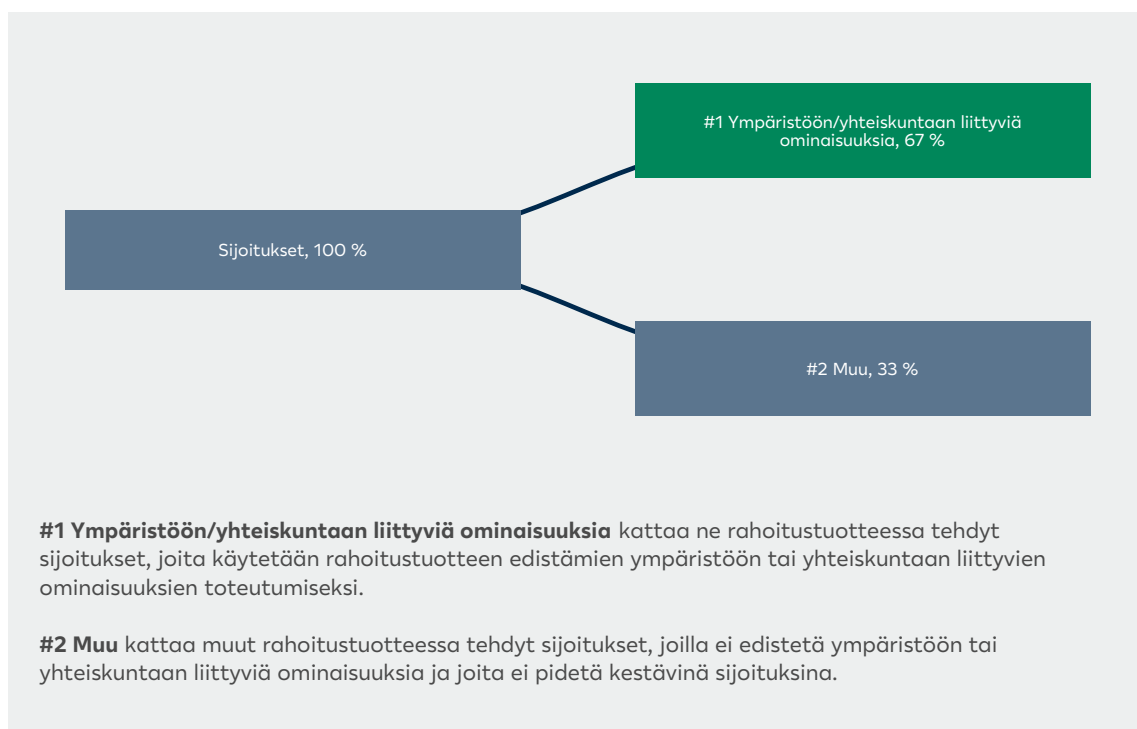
#1 Ympäristöön/yhteiskuntaan liittyviä ominaisuuksia, 67 %

Sijoitukset, 100 %

#2 Muu, 33 %

**#1 Ympäristöön/yhteiskuntaan liittyviä ominaisuuksia** kattaa ne rahoitustuotteessa tehdyt sijoitukset, joita käytetään rahoitustuotteen edistämien ympäristöön tai yhteiskuntaan liittyvien ominaisuuksien toteutumiseksi.

**#2 Muu** kattaa muut rahoitustuotteessa tehdyt sijoitukset, joilla ei edistetä ympäristöön tai yhteiskuntaan liittyviä ominaisuuksia ja joita ei pidetä kestävinä sijoituksina.